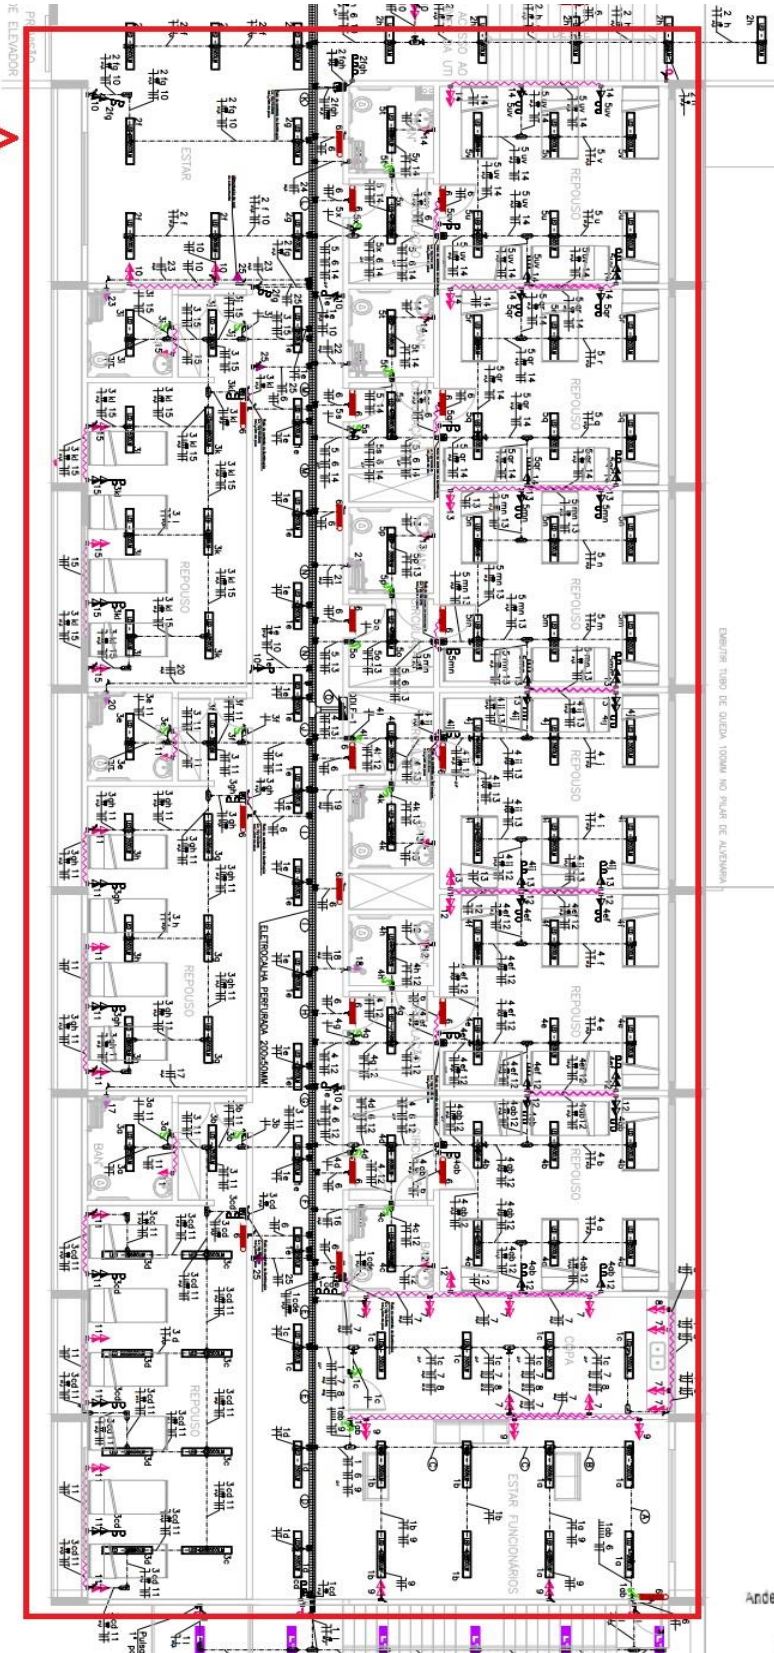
ESTAR

REPOUSO

REPOUSO

REPOUSO

REPOUSO

REPOUSO

REPOUSO

REPOUSO

REPOUSO

REPOUSO

COPA

ESTAR FUNCIONÁRIOS

ELETROCALHA PERFURADA 200x50MM

EMBUTIR TUBO DE QUEDA 100MM NO PILAR DE ALVENARIA

BANHO

IE ELEVADOR

Ande